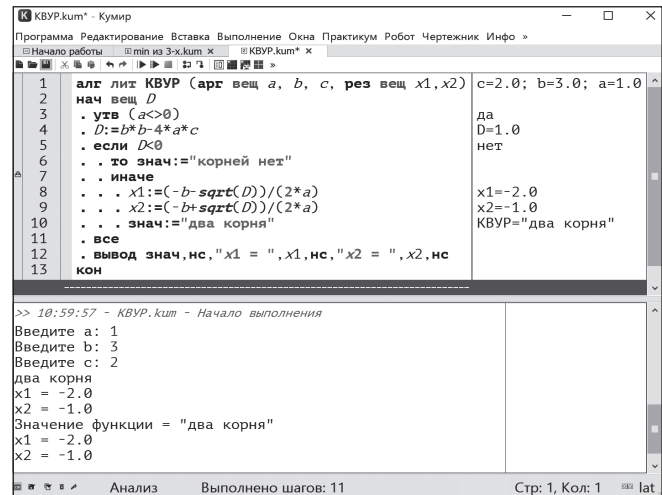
K КВУР.kum* - Кумир

Программа Редактирование Вставка Выполнение Окна Практикум Робот Чертежник Инфо »

Начало работы | min из 3-х.kum × | КВУР.kum* ×

1 алг лит КВУР (арг вещ $a$, $b$, $c$, рез вещ $x1$, $x2$)
2 нач вещ $D$
3 . утв ($a$<>0)
4 . $D$:=$b$*$b$-4*$a$*$c$
5 . если $D$<0
6 . . то знач:="корней нет"
7 . . иначе
8 . . . $x1$:=(-$b$-sqrt($D$))/(2*$a$)
9 . . . $x2$:=(-$b$+sqrt($D$))/(2*$a$)
10 . . . знач:="два корня"
11 . все
12 . вывод знач,нс,"$x1$ = ",$x1$,нс,"$x2$ = ",$x2$,нс
13 кон

c=2.0; b=3.0; a=1.0
да
D=1.0
нет
x1=-2.0
x2=-1.0
КВУР="два корня"

>> 10:59:57 - КВУР.kum - Начало выполнения
Введите a: 1
Введите b: 3
Введите c: 2
два корня
x1 = -2.0
x2 = -1.0
Значение функции = "два корня"
x1 = -2.0
x2 = -1.0

Анализ Выполнено шагов: 11 Стр: 1, Кол: 1 lat